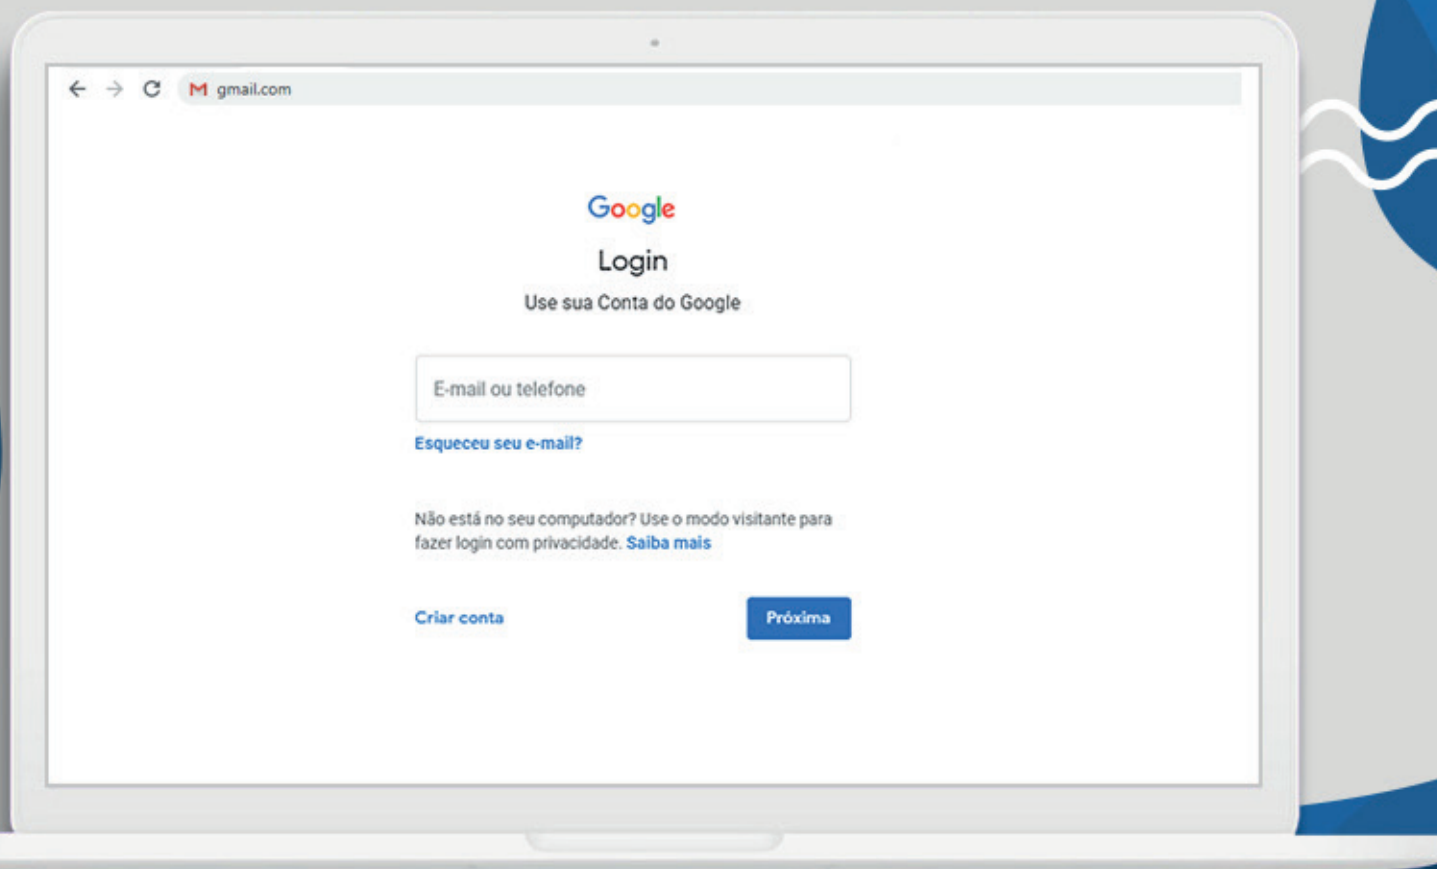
gmail.com

Google

Login

Use sua Conta do Google

E-mail ou telefone

Esqueceu seu e-mail?

Não está no seu computador? Use o modo visitante para fazer login com privacidade. Saiba mais

Criar conta

Próxima